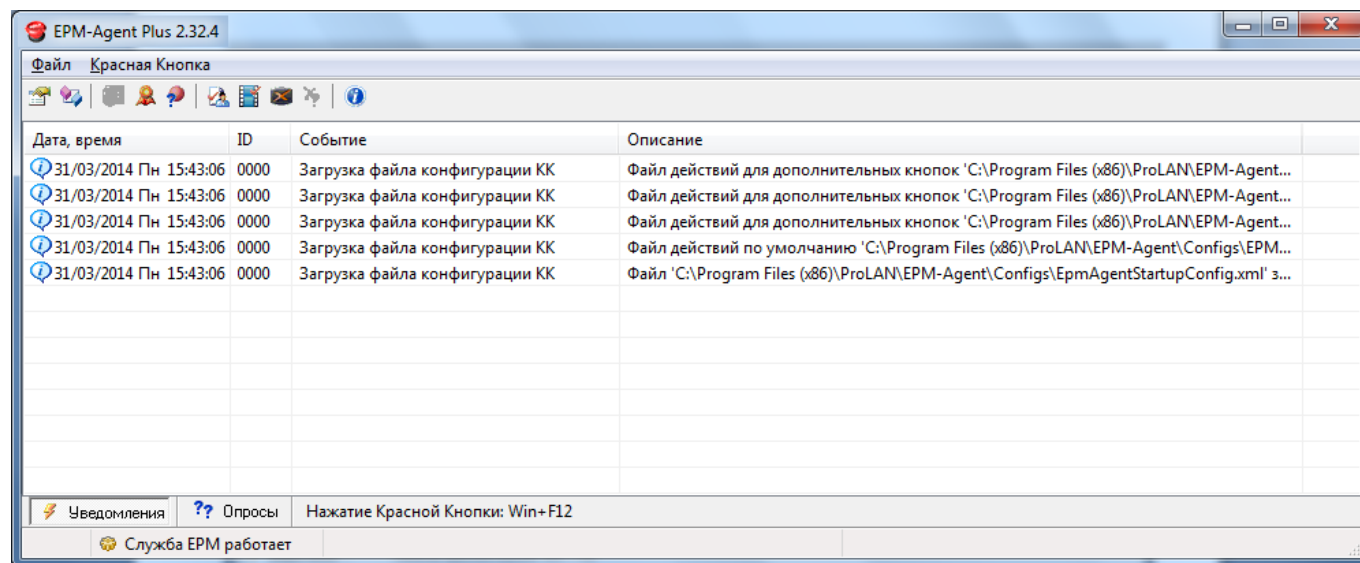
EPM-Agent Plus 2.32.4

Файл Красная Кнопка

| Дата, время | ID | Событие | Описание |
|---|---|---|---|
| 31/03/2014 Пн 15:43:06 | 0000 | Загрузка файла конфигурации КК | Файл действий для дополнительных кнопок 'C:\Program Files (x86)\ProLAN\EPM-Agent... |
| 31/03/2014 Пн 15:43:06 | 0000 | Загрузка файла конфигурации КК | Файл действий для дополнительных кнопок 'C:\Program Files (x86)\ProLAN\EPM-Agent... |
| 31/03/2014 Пн 15:43:06 | 0000 | Загрузка файла конфигурации КК | Файл действий для дополнительных кнопок 'C:\Program Files (x86)\ProLAN\EPM-Agent... |
| 31/03/2014 Пн 15:43:06 | 0000 | Загрузка файла конфигурации КК | Файл действий по умолчанию 'C:\Program Files (x86)\ProLAN\EPM-Agent\Configs\EPM... |
| 31/03/2014 Пн 15:43:06 | 0000 | Загрузка файла конфигурации КК | Файл 'C:\Program Files (x86)\ProLAN\EPM-Agent\Configs\EpmAgentStartupConfig.xml' з... |

Уведомления ?? Опросы Нажатие Красной Кнопки: Win+F12

Служба EPM работает